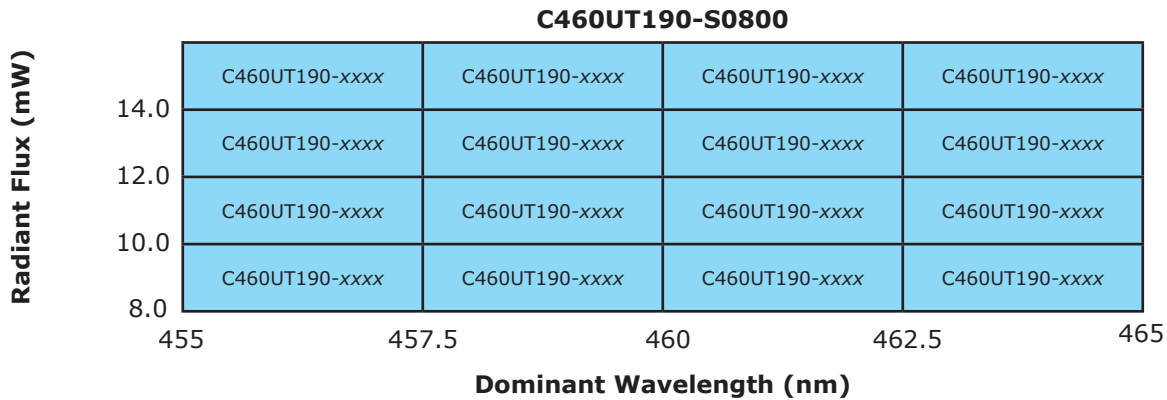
C460UT190-S0800

Radiant Flux (mW)

| C460UT190-*xxxx* | C460UT190-*xxxx* | C460UT190-*xxxx* | C460UT190-*xxxx* |
|---|---|---|---|
| C460UT190-*xxxx* | C460UT190-*xxxx* | C460UT190-*xxxx* | C460UT190-*xxxx* |
| C460UT190-*xxxx* | C460UT190-*xxxx* | C460UT190-*xxxx* | C460UT190-*xxxx* |
| C460UT190-*xxxx* | C460UT190-*xxxx* | C460UT190-*xxxx* | C460UT190-*xxxx* |

14.0
12.0
10.0
8.0

455 457.5 460 462.5 465

Dominant Wavelength (nm)